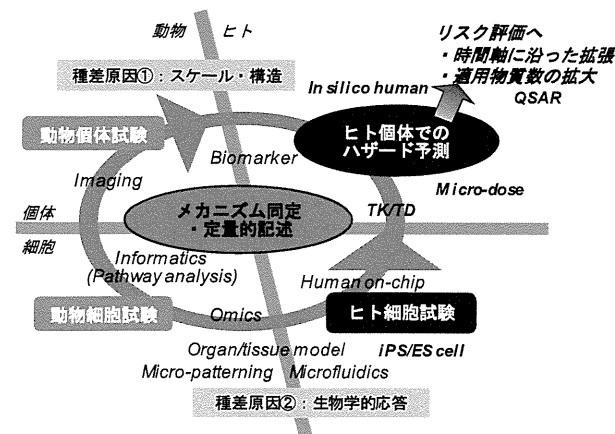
動物　ヒト

種差原因①：スケール・構造

リスク評価へ
・時間軸に沿った拡張
・適用物質数の拡大
QSAR

In silico human

動物個体試験

ヒト個体での
ハザード予測

Biomarker

Imaging

Micro-dose

個体

メカニズム同定
・定量的記述

TK/TD

細胞

Informatics
(Pathway analysis)

Human on-chip

動物細胞試験

Omics

ヒト細胞試験

Organ/tissue model

iPS/ES cell

Micro-patterning

Microfluidics

種差原因②：生物学的応答